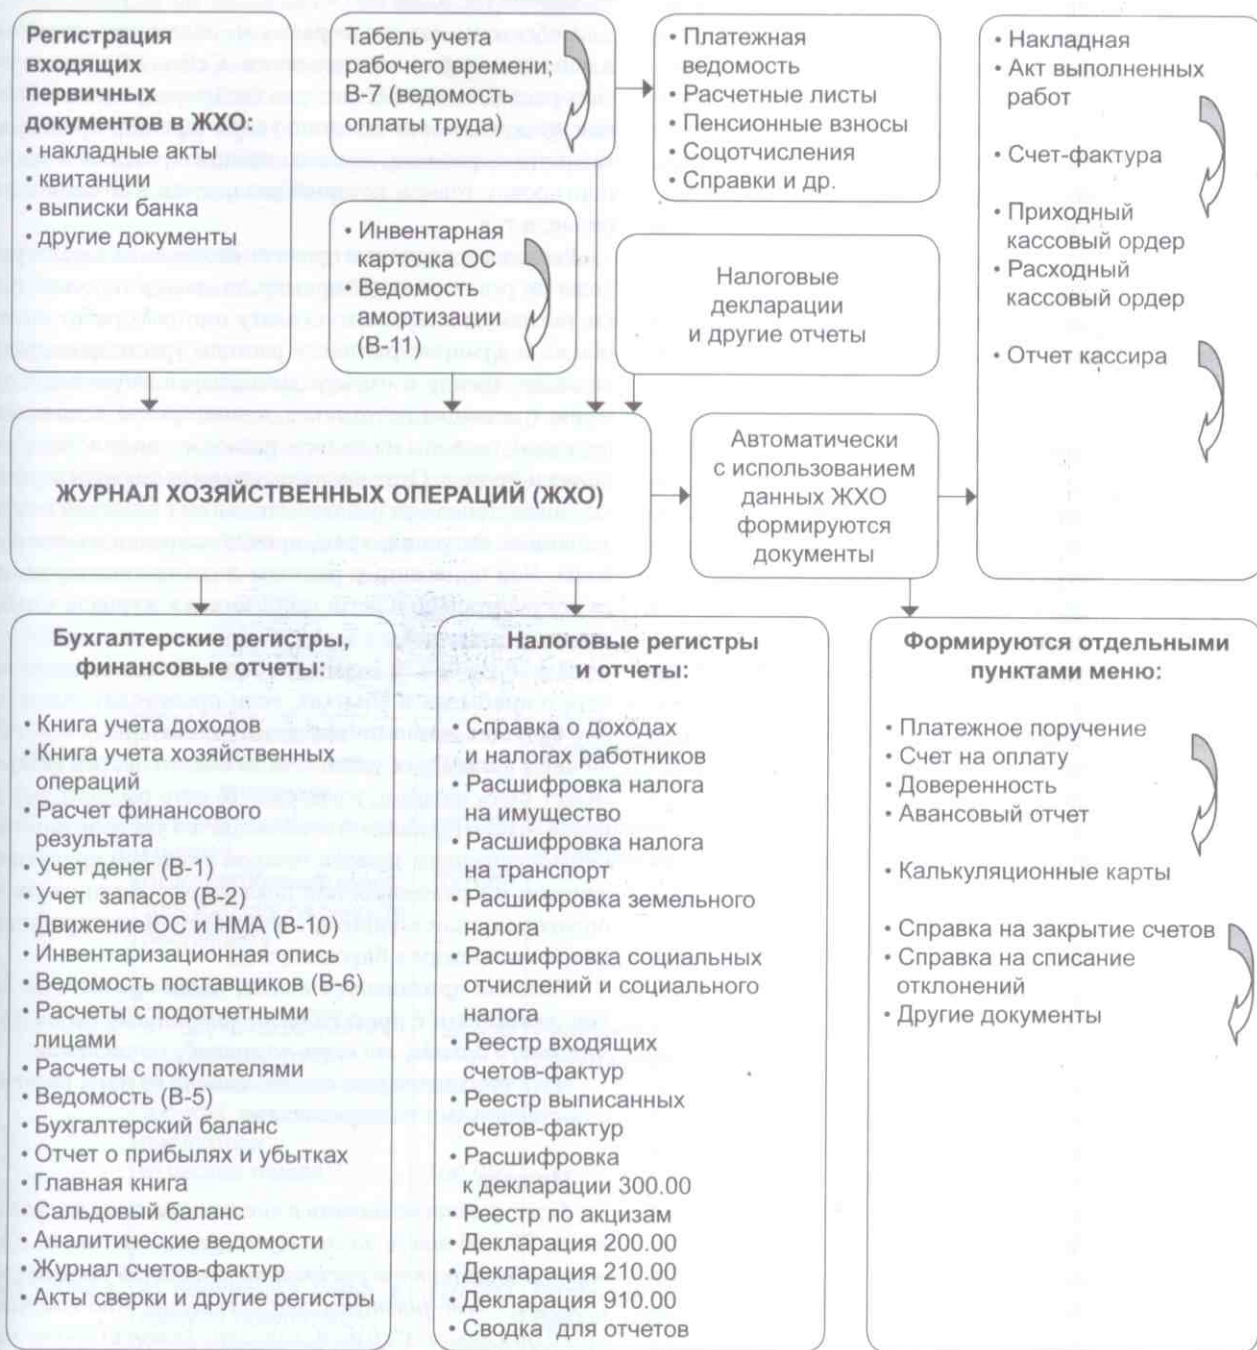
Регистрация входящих первичных документов в ЖХО:
• накладные акты
• квитанции
• выписки банка
• другие документы

Табель учета рабочего времени; В-7 (ведомость оплаты труда)

• Платежная ведомость
• Расчетные листы
• Пенсионные взносы
• Соцотчисления
• Справки и др.

• Накладная
• Акт выполненных работ
• Счет-фактура
• Приходный кассовый ордер
• Расходный кассовый ордер
• Отчет кассира

• Инвентарная карточка ОС
• Ведомость амортизации (В-11)

Налоговые декларации и другие отчеты

ЖУРНАЛ ХОЗЯЙСТВЕННЫХ ОПЕРАЦИЙ (ЖХО)

Автоматически с использованием данных ЖХО формируются документы

Бухгалтерские регистры, финансовые отчеты:
• Книга учета доходов
• Книга учета хозяйственных операций
• Расчет финансового результата
• Учет денег (В-1)
• Учет запасов (В-2)
• Движение ОС и НМА (В-10)
• Инвентаризационная опись
• Ведомость поставщиков (В-6)
• Расчеты с подотчетными лицами
• Расчеты с покупателями
• Ведомость (В-5)
• Бухгалтерский баланс
• Отчет о прибылях и убытках
• Главная книга
• Сальдовый баланс
• Аналитические ведомости
• Журнал счетов-фактур
• Акты сверки и другие регистры

Налоговые регистры и отчеты:
• Справка о доходах и налогах работников
• Расшифровка налога на имущество
• Расшифровка налога на транспорт
• Расшифровка земельного налога
• Расшифровка социальных отчислений и социального налога
• Реестр входящих счетов-фактур
• Реестр выписанных счетов-фактур
• Расшифровка к декларации 300.00
• Реестр по акцизам
• Декларация 200.00
• Декларация 210.00
• Декларация 910.00
• Сводка для отчетов

Формируются отдельными пунктами меню:
• Платежное поручение
• Счет на оплату
• Доверенность
• Авансовый отчет
• Калькуляционные карты
• Справка на закрытие счетов
• Справка на списание отклонений
• Другие документы